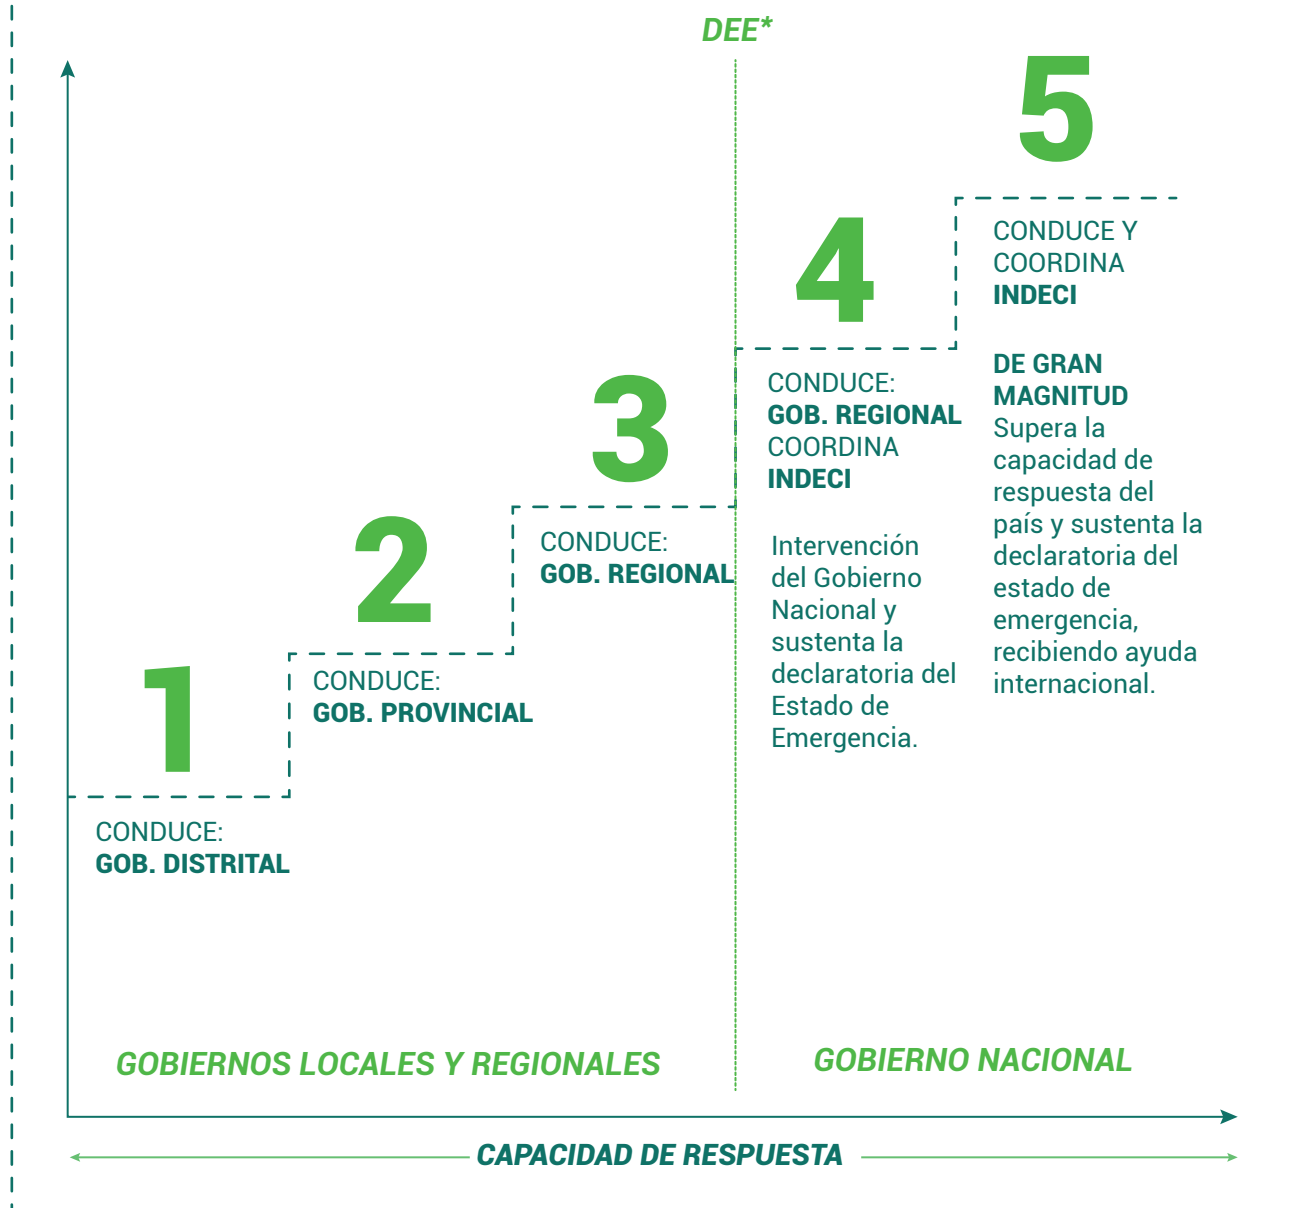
DEE*

5

CONDUCE Y COORDINA
INDECI

DE GRAN MAGNITUD
Supera la capacidad de respuesta del país y sustenta la declaratoria del estado de emergencia, recibiendo ayuda internacional.

4

CONDUCE:
GOB. REGIONAL
COORDINA
INDECI

Intervención del Gobierno Nacional y sustenta la declaratoria del Estado de Emergencia.

3

CONDUCE:
GOB. REGIONAL

2

CONDUCE:
GOB. PROVINCIAL

1

CONDUCE:
GOB. DISTRITAL

GOBIERNOS LOCALES Y REGIONALES

GOBIERNO NACIONAL

CAPACIDAD DE RESPUESTA